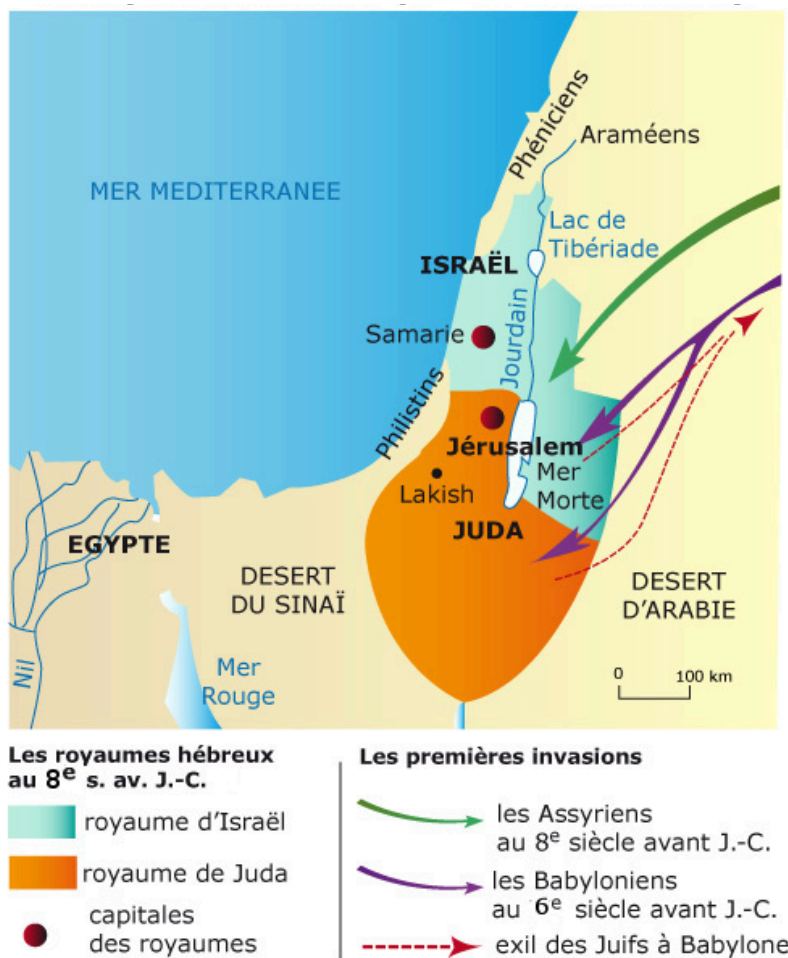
Phéniciens

Araméens

MER MEDITERRANEE

Lac de Tibériade

ISRAËL

Jourdain

Samarie

Philistins

Jérusalem

Lakish

Mer Morte

JUDA

EGYPTE

DESERT DU SINAÏ

DESERT D'ARABIE

Nil

Mer Rouge

0 100 km

Les royaumes hébreux au $8^e$ s. av. J.-C.

royaume d'Israël

royaume de Juda

capitales des royaumes

Les premières invasions

les Assyriens au $8^e$ siècle avant J.-C.

les Babyloniens au $6^e$ siècle avant J.-C.

exil des Juifs à Babylone